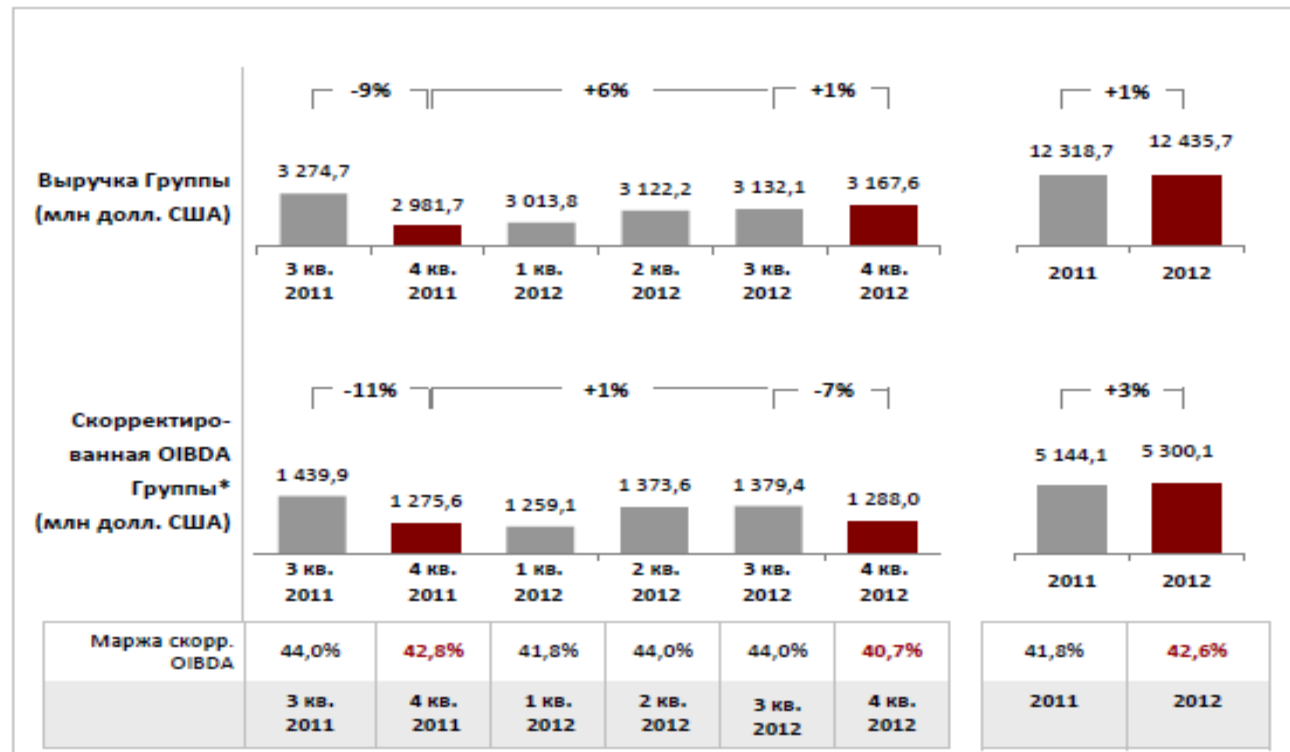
Выручка Группы (млн долл. США)

-9%
+6%
+1%

3 274,7
2 981,7
3 013,8
3 122,2
3 132,1
3 167,6

3 кв. 2011
4 кв. 2011
1 кв. 2012
2 кв. 2012
3 кв. 2012
4 кв. 2012

+1%

12 318,7
12 435,7

2011
2012

Скорректированная OIBDA Группы* (млн долл. США)

-11%
+1%
-7%

1 439,9
1 275,6
1 259,1
1 373,6
1 379,4
1 288,0

3 кв. 2011
4 кв. 2011
1 кв. 2012
2 кв. 2012
3 кв. 2012
4 кв. 2012

+3%

5 144,1
5 300,1

2011
2012

| Маржа скорр. OIBDA | 44,0% | 42,8% | 41,8% | 44,0% | 44,0% | 40,7% | 41,8% | 42,6% |
|---|---|---|---|---|---|---|---|---|
| | 3 кв. 2011 | 4 кв. 2011 | 1 кв. 2012 | 2 кв. 2012 | 3 кв. 2012 | 4 кв. 2012 | 2011 | 2012 |